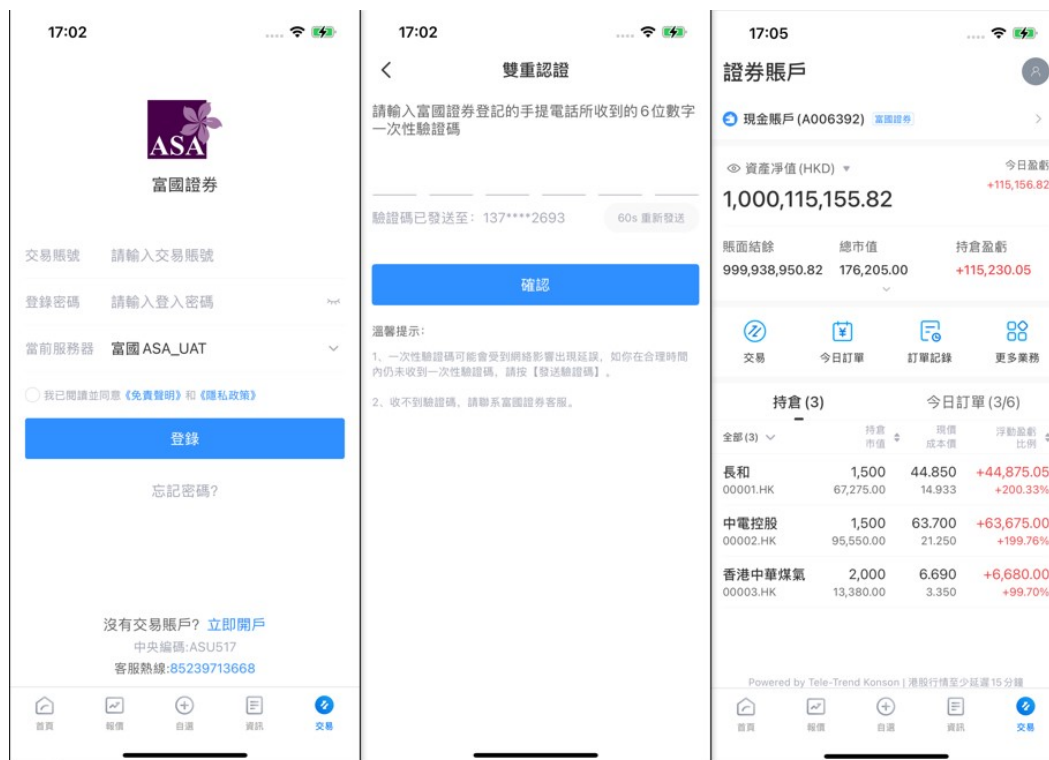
17:02

ASA

富國證券

交易賬號 請輸入交易賬號

登錄密碼 請輸入登入密碼

當前服務器 富國 ASA_UAT

我已閱讀並同意《免責聲明》和《隱私政策》

登錄

忘記密碼?

沒有交易賬戶? 立即開戶
中央編碼:ASU517
客服熱線:85239713668

首頁 報價 自選 資訊 交易

17:02

雙重認證

請輸入富國證券登記的手提電話所收到的6位數字一次性驗證碼

驗證碼已發送至: 137****2693 60s 重新發送

確認

溫馨提示:

1、一次性驗證碼可能會受到網絡影響出現延誤, 如你在合理時間內仍未收到一次性驗證碼, 請按【發送驗證碼】。

2、收不到驗證碼, 請聯系富國證券客服。

17:05

證券賬戶

現金賬戶 (A006392) 富國證券

資產淨值(HKD)
1,000,115,155.82

今日盈虧
+115,156.82

賬面結餘
999,938,950.82

總市值
176,205.00

持倉盈虧
+115,230.05

交易 今日訂單 訂單記錄 更多業務

持倉 (3) 今日訂單 (3/6)

| 全部 (3) | 持倉 市值 | 現價 成本價 | 浮動盈虧 比例 |
|---|---|---|---|
| 長和 00001.HK | 1,500 67,275.00 | 44.850 14.933 | +44,875.05 +200.33% |
| 中電控股 00002.HK | 1,500 95,550.00 | 63.700 21.250 | +63,675.00 +199.76% |
| 香港中華煤氣 00003.HK | 2,000 13,380.00 | 6.690 3.350 | +6,680.00 +99.70% |

Powered by Tele-Trend Konson | 港股行情至少延遲15分鐘

首頁 報價 自選 資訊 交易